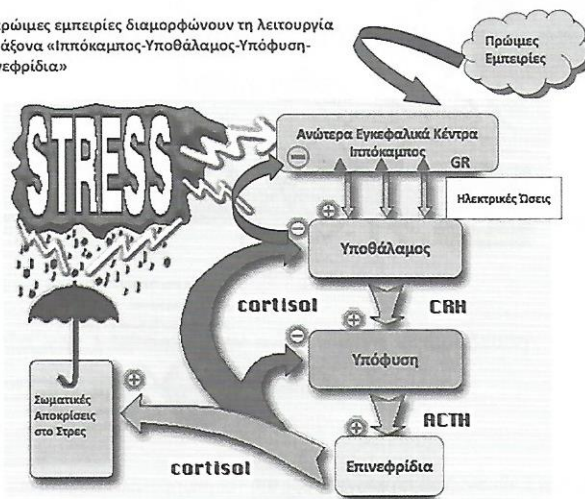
ρώιμες εμπειρίες διαμορφώνουν τη λειτουργία άξονα «Ιππόκαμπος-Υποθάλαμος-Υπόφυση-νεφρίδια»

Πρώιμες Εμπειρίες

STRESS

Ανώτερα Εγκεφαλικά Κέντρα Ιππόκαμπος

GR

Ηλεκτρικές Ώσεις

Υποθάλαμος

cortisol

CRH

Υπόφυση

ACTH

Σωματικές Αποκρίσεις στο Στρες

cortisol

Επινεφρίδια